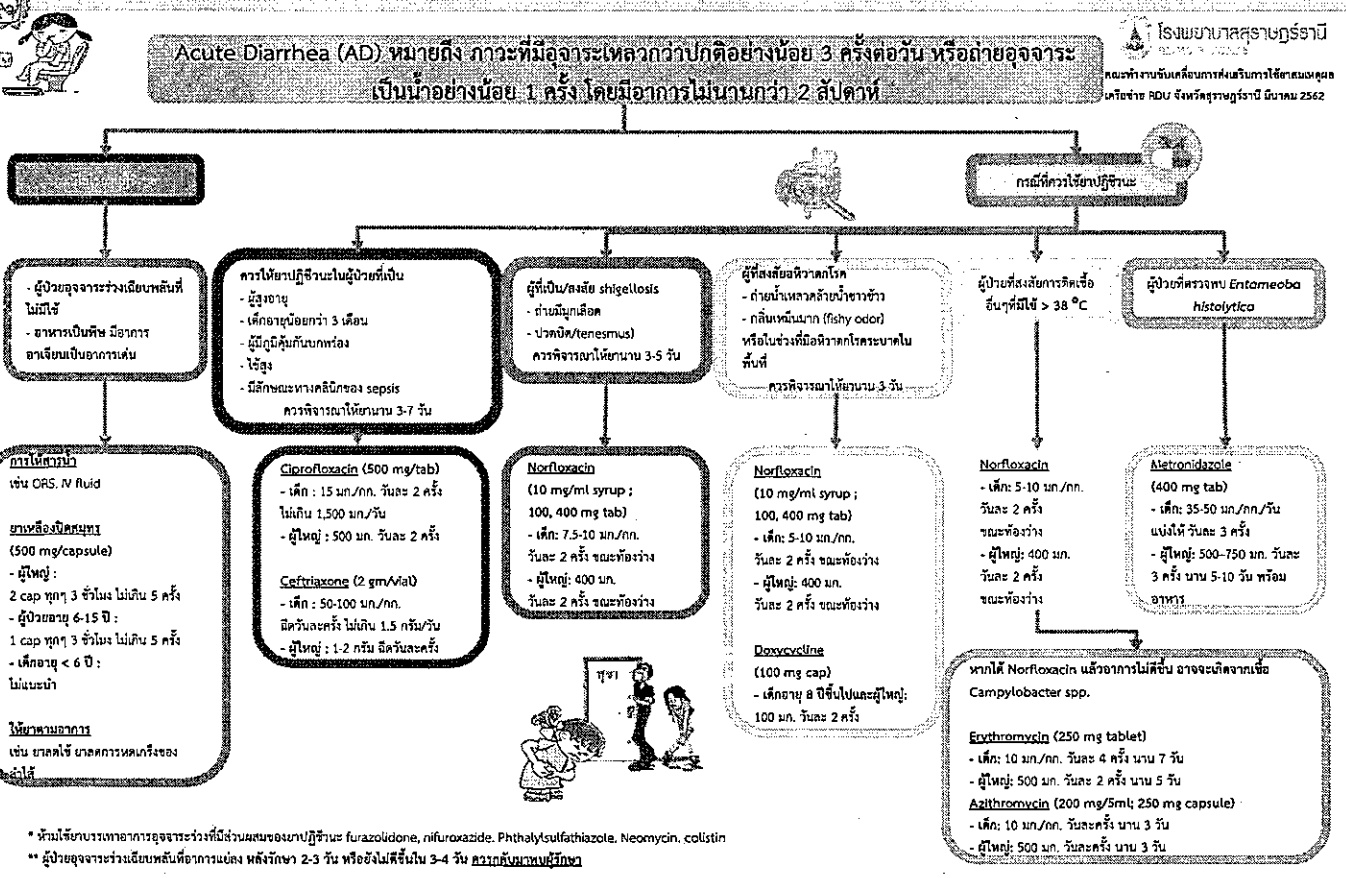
Acute Diarrhea (AD) หมายถึง ภาวะที่มีอุจจาระเหลวกว่าปกติอย่างน้อย 3 ครั้งต่อวัน หรือถ่ายอุจจาระเป็นน้ำอย่างน้อย 1 ครั้ง โดยมีอาการไม่นานกว่า 2 สัปดาห์

โรงพยาบาลสุราษฎร์ธานี

คณะทำงานขับเคลื่อนการส่งเสริมการใช้ยาสมเหตุผล เครือข่าย RDU จังหวัดสุราษฎร์ธานี มีนาคม 2562

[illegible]

กรณีที่ควรใช้ยาปฏิชีวนะ

- ผู้ป่วยอุจจาระร่วงเฉียบพลันที่ไม่มีไข้
- อาหารเป็นพิษ มีอาการอาเจียนเป็นอาการเด่น

การให้สารน้ำ
เช่น ORS, IV fluid

ยาเหลืองปิดสมุทร
(500 mg/capsule)
- ผู้ใหญ่ :
2 cap ทุกๆ 3 ชั่วโมง ไม่เกิน 5 ครั้ง
- ผู้ป่วยอายุ 6-15 ปี :
1 cap ทุกๆ 3 ชั่วโมง ไม่เกิน 5 ครั้ง
- เด็กอายุ < 6 ปี :
ไม่แนะนำ

ให้ยาตามอาการ
เช่น ยาลดไข้ ยาลดการหดเกร็งของลำไส้

ควรให้ยาปฏิชีวนะในผู้ป่วยที่เป็น
- ผู้สูงอายุ
- เด็กอายุน้อยกว่า 3 เดือน
- ผู้มีภูมิคุ้มกันบกพร่อง
- ไข้สูง
- มีลักษณะทางคลินิกของ sepsis
ควรพิจารณาให้ยานาน 3-7 วัน

Ciprofloxacin (500 mg/tab)
- เด็ก : 15 มก./กก. วันละ 2 ครั้ง ไม่เกิน 1,500 มก./วัน
- ผู้ใหญ่ : 500 มก. วันละ 2 ครั้ง

Ceftriaxone (2 gm/vial)
- เด็ก : 50-100 มก./กก. ฉีดวันละครั้ง ไม่เกิน 1.5 กรัม/วัน
- ผู้ใหญ่ : 1-2 กรัม ฉีดวันละครั้ง

ผู้ที่เป็น/สงสัย shigellosis
- ถ่ายมีมูกเลือด
- ปวดบิด(tenesmus)
ควรพิจารณาให้ยานาน 3-5 วัน

Norfloxacin
(10 mg/ml syrup ;
100, 400 mg tab)
- เด็ก: 7.5-10 มก./กก. วันละ 2 ครั้ง ขณะท้องว่าง
- ผู้ใหญ่: 400 มก. วันละ 2 ครั้ง ขณะท้องว่าง

ผู้ที่สงสัยอหิวาตกโรค
- ถ่ายน้ำเหลวคล้ายน้ำซาวข้าว
- กลิ่นเหม็นคาว (fishy odor)
หรือในช่วงที่มีอหิวาตกโรคระบาดในพื้นที่
ควรพิจารณาให้ยานาน 3 วัน

Norfloxacin
(10 mg/ml syrup ;
100, 400 mg tab)
- เด็ก: 5-10 มก./กก. วันละ 2 ครั้ง ขณะท้องว่าง
- ผู้ใหญ่: 400 มก. วันละ 2 ครั้ง ขณะท้องว่าง

Doxycycline
(100 mg cap)
- เด็กอายุ 8 ปีขึ้นไปและผู้ใหญ่: 100 มก. วันละ 2 ครั้ง

ห้องน้ำ

ผู้ป่วยที่สงสัยการติดเชื้ออื่นๆที่มีไข้ > 38 °C

Norfloxacin
- เด็ก: 5-10 มก./กก. วันละ 2 ครั้ง ขณะท้องว่าง
- ผู้ใหญ่: 400 มก. วันละ 2 ครั้ง ขณะท้องว่าง

ผู้ป่วยที่ตรวจพบ Entameoba histolytica

Metronidazole
(400 mg tab)
- เด็ก: 35-50 มก./กก./วัน แบ่งให้ วันละ 3 ครั้ง
- ผู้ใหญ่: 500-750 มก. วันละ 3 ครั้ง นาน 5-10 วัน พร้อมอาหาร

หากให้ Norfloxacin แล้วอาการไม่ดีขึ้น อาจจะเกิดจากเชื้อ Campylobacter spp.

Erythromycin (250 mg tablet)
- เด็ก: 10 มก./กก. วันละ 4 ครั้ง นาน 7 วัน
- ผู้ใหญ่: 500 มก. วันละ 2 ครั้ง นาน 5 วัน
Azithromycin (200 mg/5ml; 250 mg capsule)
- เด็ก: 10 มก./กก. วันละครั้ง นาน 3 วัน
- ผู้ใหญ่: 500 มก. วันละครั้ง นาน 3 วัน

* ห้ามใช้ยาบรรเทาอาการอุจจาระร่วงที่มีส่วนผสมของยาปฏิชีวนะ furazolidone, nifuroxazide, Phthalylsulfathiazole, Neomycin, colistin
** ผู้ป่วยอุจจาระร่วงเฉียบพลันที่อาการแย่ลง หลังรักษา 2-3 วัน หรือยังไม่ดีขึ้นใน 3-4 วัน ควรกลับมาพบผู้รักษา